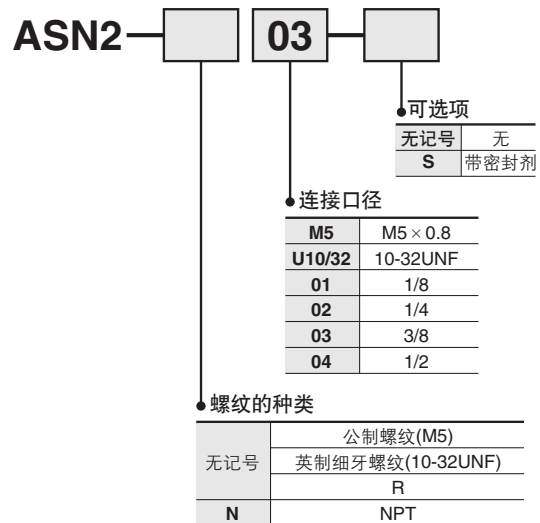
ASN2 — [ ] [03] — [ ]

可选项

| 无记号 | 无 |
|---|---|
| S | 带密封剂 |

连接口径

| M5 | M5 × 0.8 |
|---|---|
| U10/32 | 10-32UNF |
| 01 | 1/8 |
| 02 | 1/4 |
| 03 | 3/8 |
| 04 | 1/2 |

螺纹的种类

| 无记号 | 公制螺纹(M5) |
|---|---|
| | 英制细牙螺纹(10-32UNF) |
| | R |
| N | NPT |